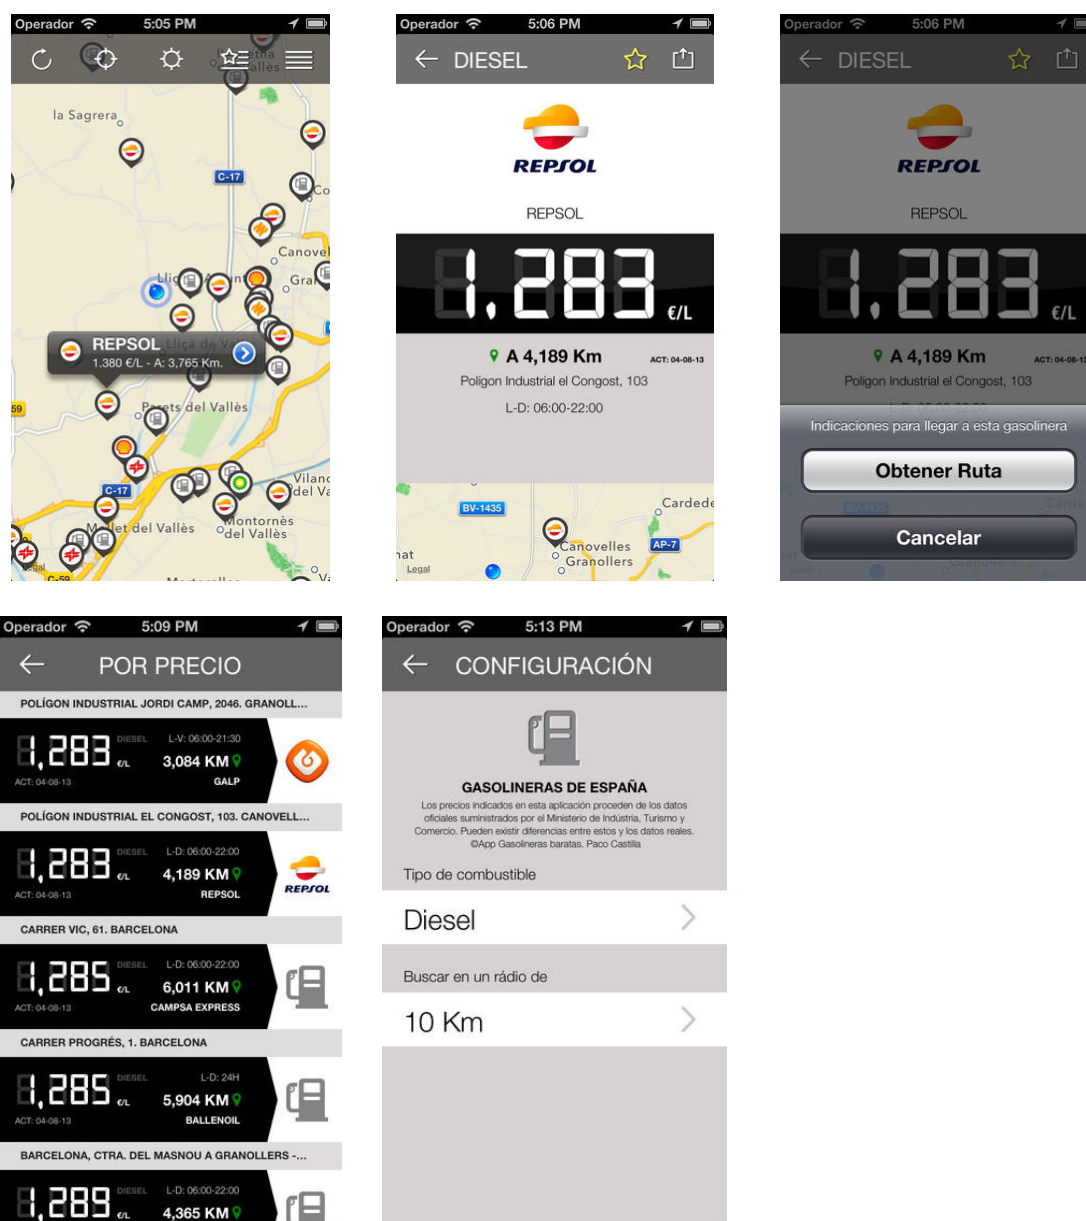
Operador 5:05 PM

la Sagrera
C-17
Canove
Gra
Lliç
REPSOL
1.380 €/L - A: 3,765 Km.
Parets del Vallès
59
C-17
Vilano del Va
Mollet del Vallès
Montornès del Vallès
Legal
C-59

Operador 5:06 PM
DIESEL
REPSOL
REPSOL
1,283 €/L
A 4,189 Km
ACT: 04-08-13
Polígon Industrial el Congost, 103
L-D: 06:00-22:00
BV-1435
Cardede
Canovelles
Granollers
AP-7
Legal

Operador 5:06 PM
DIESEL
REPSOL
REPSOL
1,283 €/L
A 4,189 Km
ACT: 04-08-13
Polígon Industrial el Congost, 103
Indicaciones para llegar a esta gasolinera
Obtener Ruta
Cancelar

Operador 5:09 PM
POR PRECIO
POLÍGON INDUSTRIAL JORDI CAMP, 2046. GRANOLL...
1,283 DIESEL €/L L-V: 06:00-21:30 3,084 KM GALP ACT: 04-08-13
POLÍGON INDUSTRIAL EL CONGOST, 103. CANOVELL...
1,283 DIESEL €/L L-D: 06:00-22:00 4,189 KM REPSOL ACT: 04-08-13
REPSOL
CARRER VIC, 61. BARCELONA
1,285 DIESEL €/L L-D: 06:00-22:00 6,011 KM CAMPSA EXPRESS ACT: 04-08-13
CARRER PROGRÉS, 1. BARCELONA
1,285 DIESEL €/L L-D: 24H 5,904 KM BALLENOIL ACT: 04-08-13
BARCELONA, CTRA. DEL MASNOU A GRANOLLERS -...
1,289 DIESEL €/L L-D: 06:00-22:00 4,365 KM

Operador 5:13 PM
CONFIGURACIÓN
GASOLINERAS DE ESPAÑA
Los precios indicados en esta aplicación proceden de los datos oficiales suministrados por el Ministerio de Indústria, Turismo y Comercio. Pueden existir diferencias entre estos y los datos reales. ©App Gasolineras baratas. Paco Castilla
Tipo de combustible
Diesel
Buscar en un rádio de
10 Km